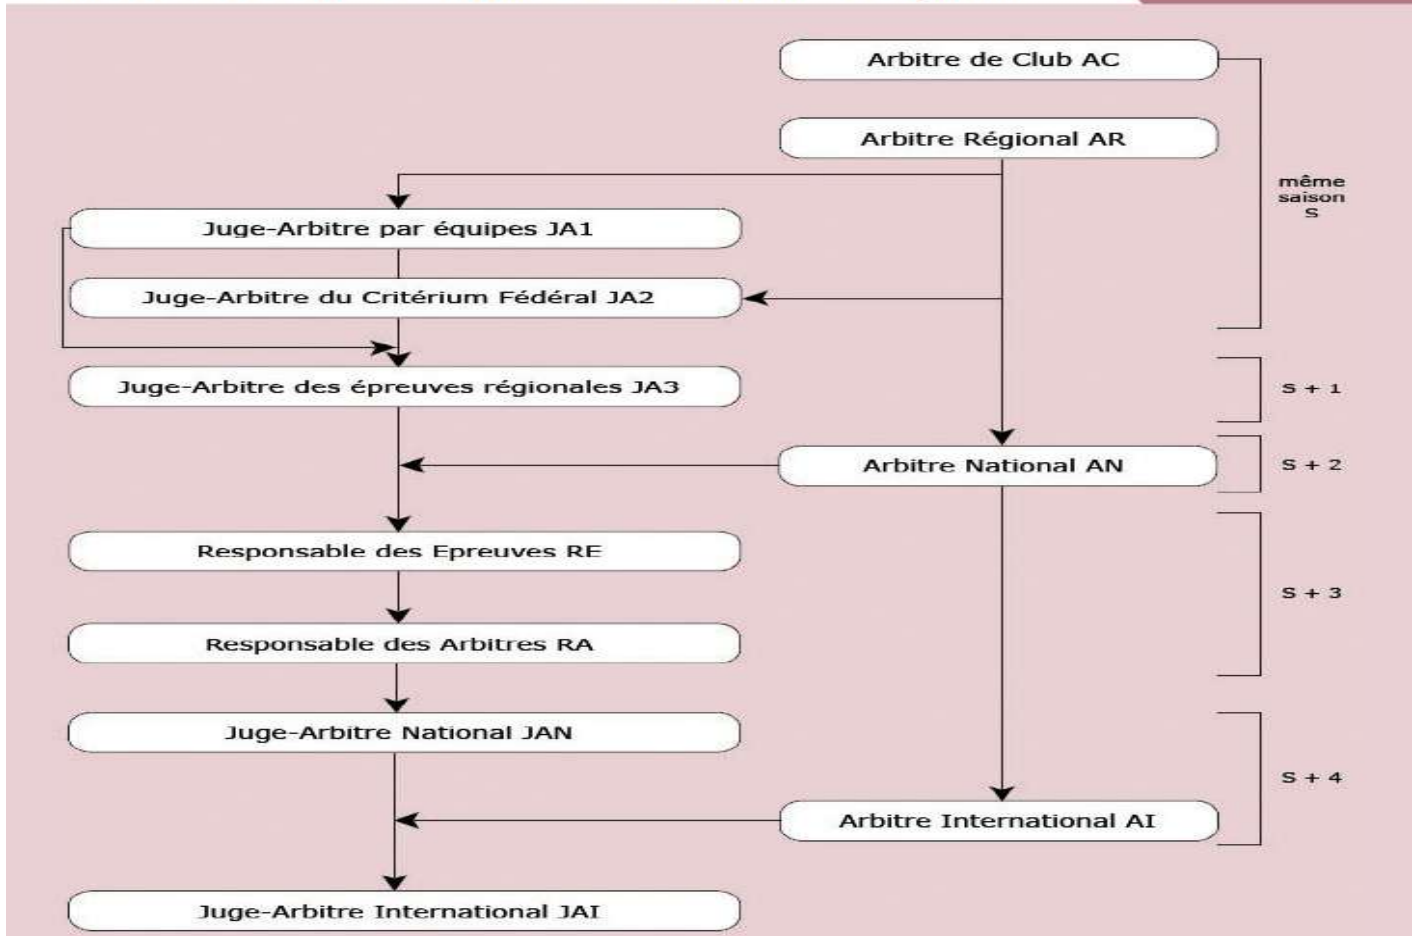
Arbitre de Club AC

Arbitre Régional AR

même saison S

Juge-Arbitre par équipes JA1

Juge-Arbitre du Critérium Fédéral JA2

Juge-Arbitre des épreuves régionales JA3

S + 1

Arbitre National AN

S + 2

Responsable des Epreuves RE

S + 3

Responsable des Arbitres RA

Juge-Arbitre National JAN

S + 4

Arbitre International AI

Juge-Arbitre International JAI